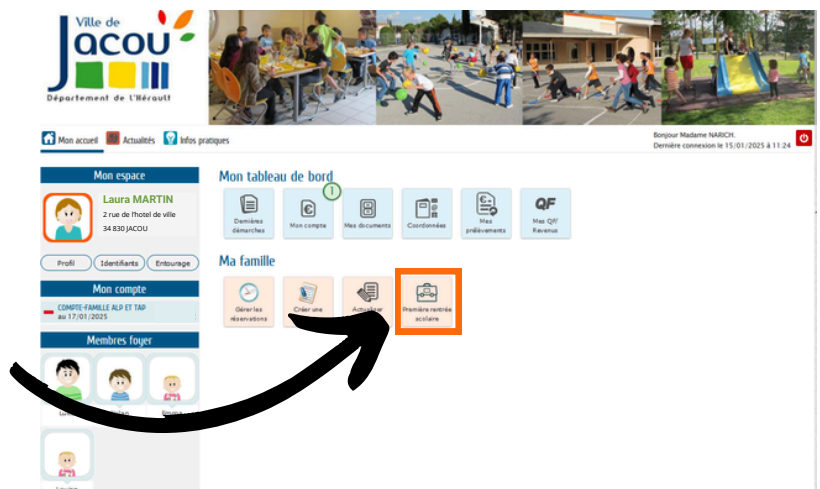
Ville de
JACOU
Département de l'Hérault

Mon accueil | Actualités | Infos pratiques

Bonjour Madame NARICH.
Dernière connexion le 15/01/2025 à 11:24

Mon espace

Laura MARTIN
2 rue de l'hotel de ville
34 830 JACOU

Profil | Identifiants | Entourage

Mon compte

COMPTE-FAMILLE ALP ET TAP
au 17/01/2025

Membres foyer

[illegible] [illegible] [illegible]

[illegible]

Mon tableau de bord

Dernières démarches | Mon compte | Mes documents | Coordonnées | Mes prélèvements | Mes QF/ Revenus

1

Ma famille

Gérer les réservations | Créer une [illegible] | Actualiser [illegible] | Première rentrée scolaire